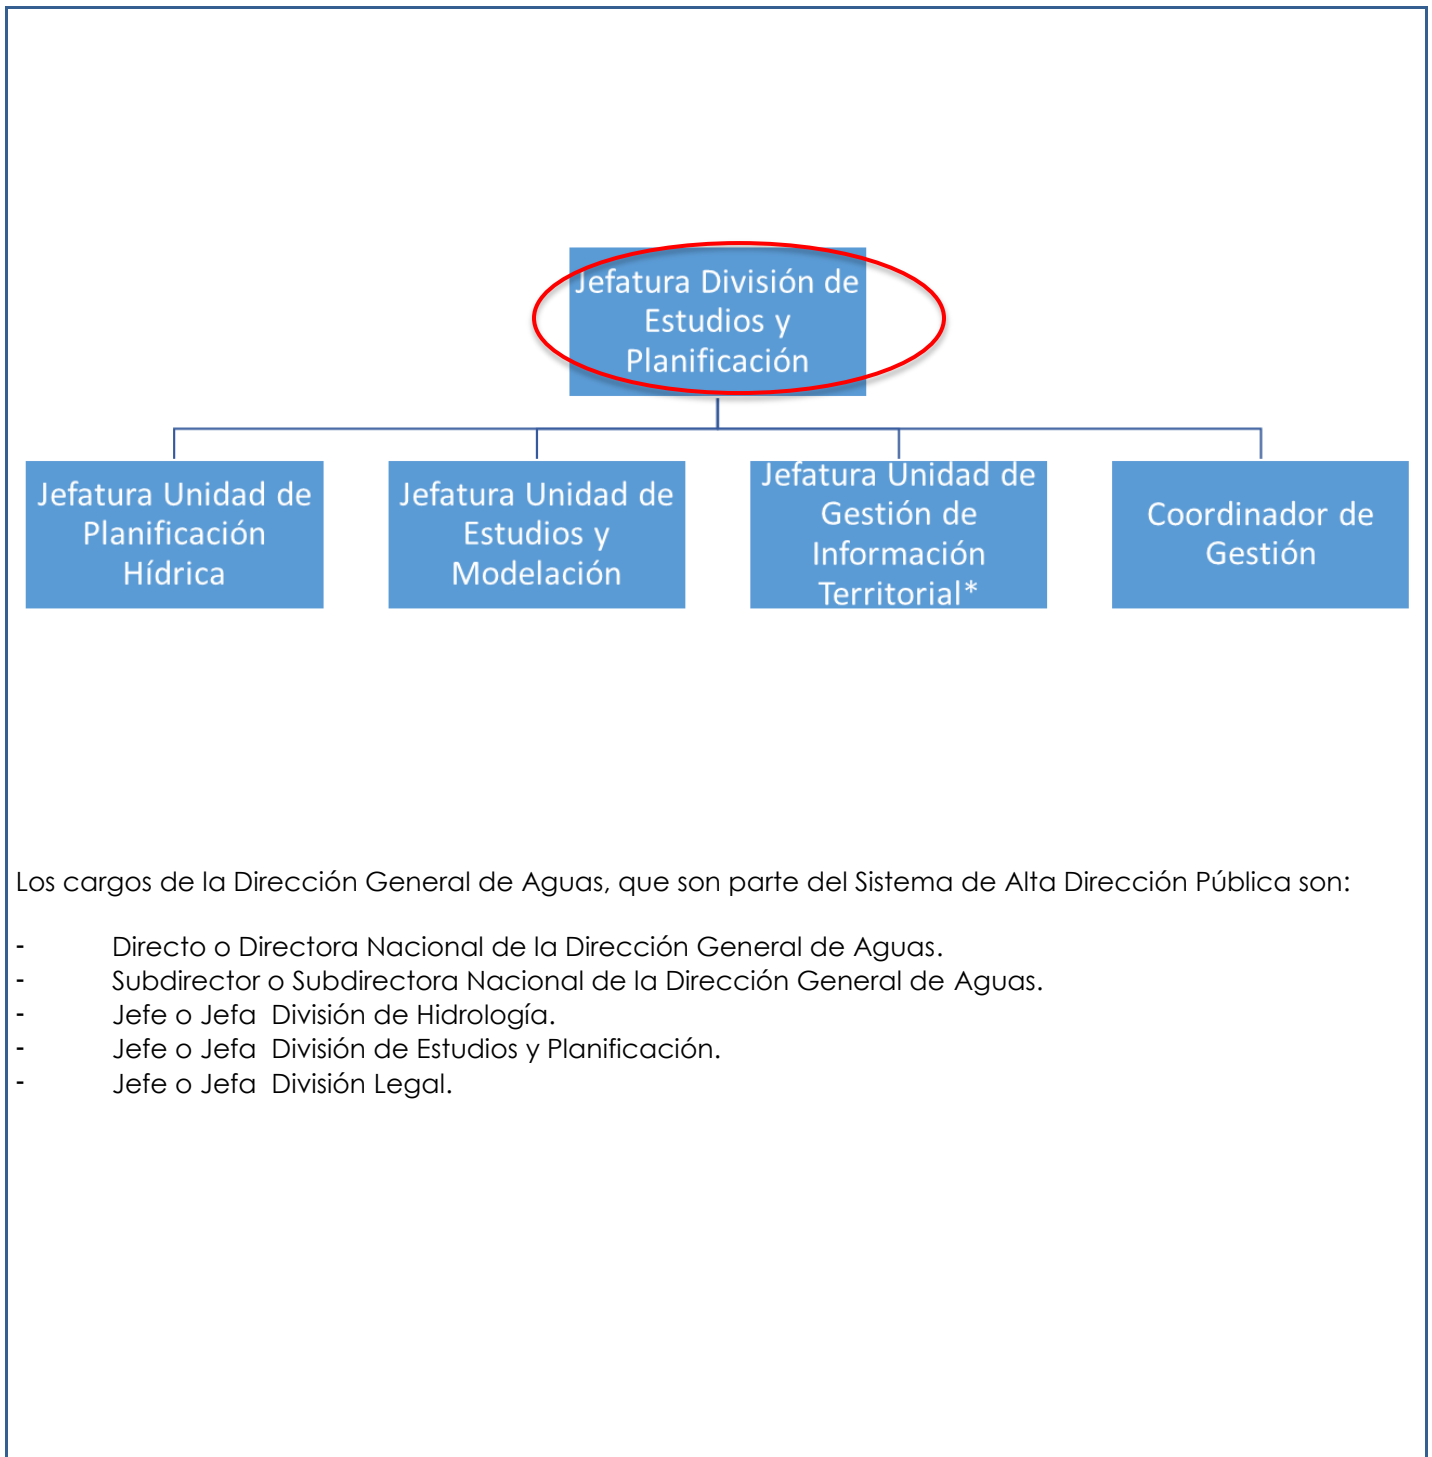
Jefatura División de Estudios y Planificación

Jefatura Unidad de Planificación Hídrica

Jefatura Unidad de Estudios y Modelación

Jefatura Unidad de Gestión de Información Territorial*

Coordinador de Gestión

Los cargos de la Dirección General de Aguas, que son parte del Sistema de Alta Dirección Pública son:

- Directo o Directora Nacional de la Dirección General de Aguas.
- Subdirector o Subdirectora Nacional de la Dirección General de Aguas.
- Jefe o Jefa División de Hidrología.
- Jefe o Jefa División de Estudios y Planificación.
- Jefe o Jefa División Legal.